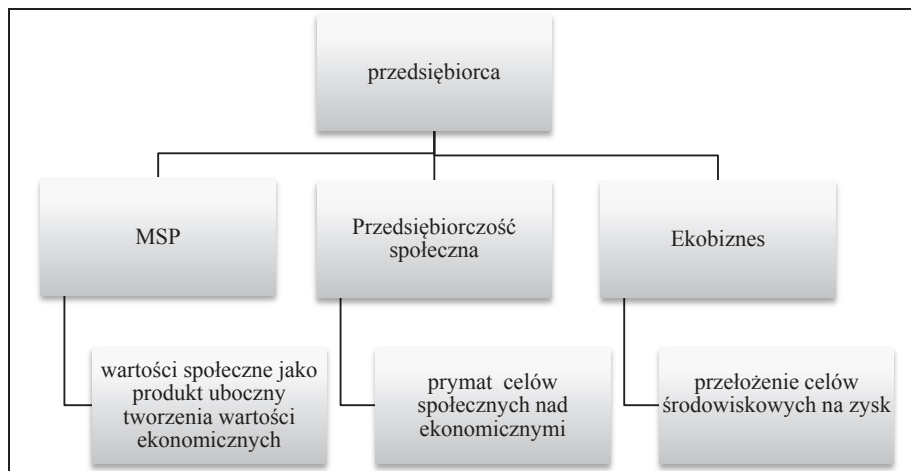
przedsiębiorca

MSP

wartości społeczne jako produkt uboczny tworzenia wartości ekonomicznych

Przedsiębiorczość społeczna

prymat celów społecznych nad ekonomicznymi

Ekobiznes

przełożenie celów środowiskowych na zysk